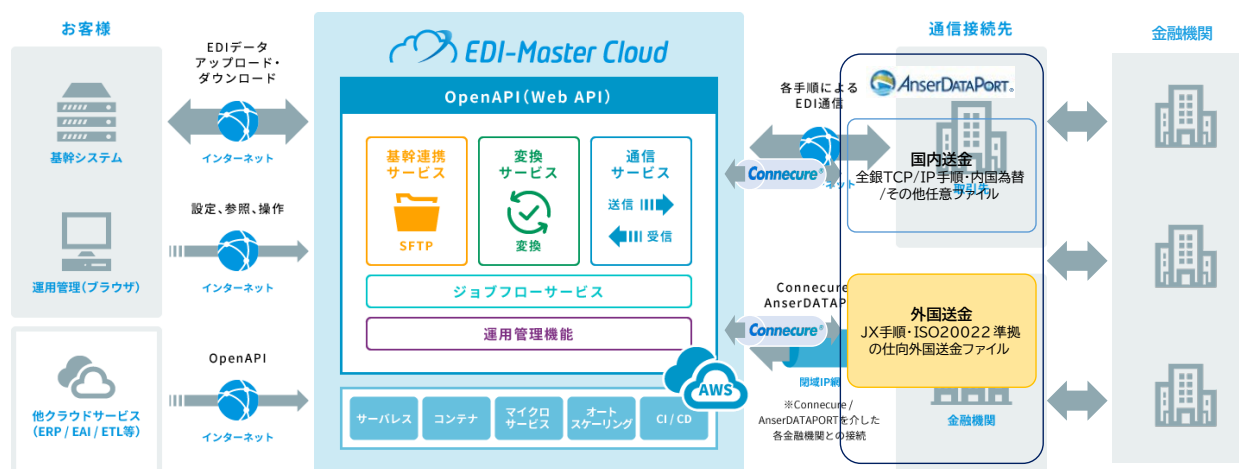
お客様

基幹システム

運用管理(ブラウザ)

他クラウドサービス
(ERP / EAI / ETL等)

EDIデータ
アップロード・
ダウンロード

インターネット

設定、参照、操作

インターネット

OpenAPI

インターネット

EDI-Master Cloud

OpenAPI(Web API)

基幹連携
サービス

SFTP

変換
サービス

変換

通信
サービス

送信

受信

ジョブフローサービス

運用管理機能

サーバレス

コンテナ

マイクロ
サービス

オート
スケーリング

CI / CD

AWS

各手順による
EDI通信

Connecure

ネット

Connecure
AnserDATAP

Connecure

閉域IP網

※Connecure / AnserDATAPORTを介した各金融機関との接続

通信接続先

AnserDATAPORT.

国内送金
全銀TCP/IP手順・内国為替
/その他任意ファイル

取引先

外国送金
JX手順・ISO20022準拠
の仕向外国送金ファイル

金融機関

金融機関